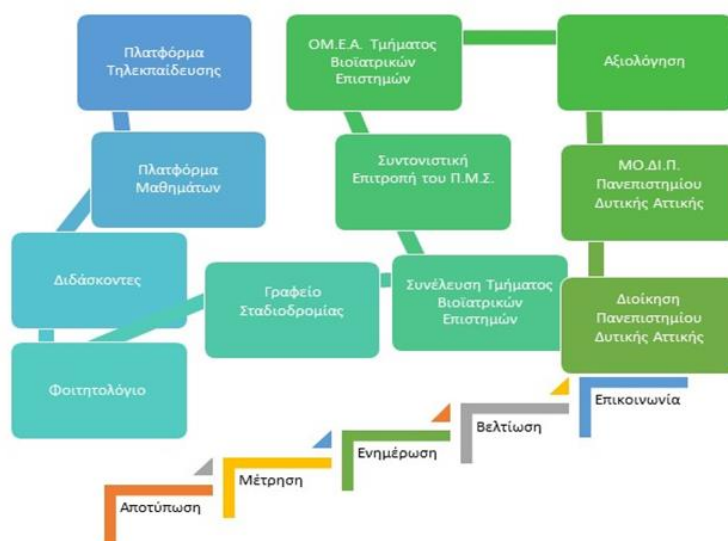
Πλατφόρμα Τηλεκπαίδευσης

Πλατφόρμα Μαθημάτων

Διδάσκοντες

Φοιτητολόγιο

Γραφείο Σταδιοδρομίας

ΟΜ.Ε.Α. Τμήματος Βιοϊατρικών Επιστημών

Συντονιστική Επιτροπή του Π.Μ.Σ.

Συνέλευση Τμήματος Βιοϊατρικών Επιστημών

Αξιολόγηση

ΜΟ.ΔΙ.Π. Πανεπιστημίου Δυτικής Αττικής

Διοίκηση Πανεπιστημίου Δυτικής Αττικής

Αποτύπωση

Μέτρηση

Ενημέρωση

Βελτίωση

Επικοινωνία